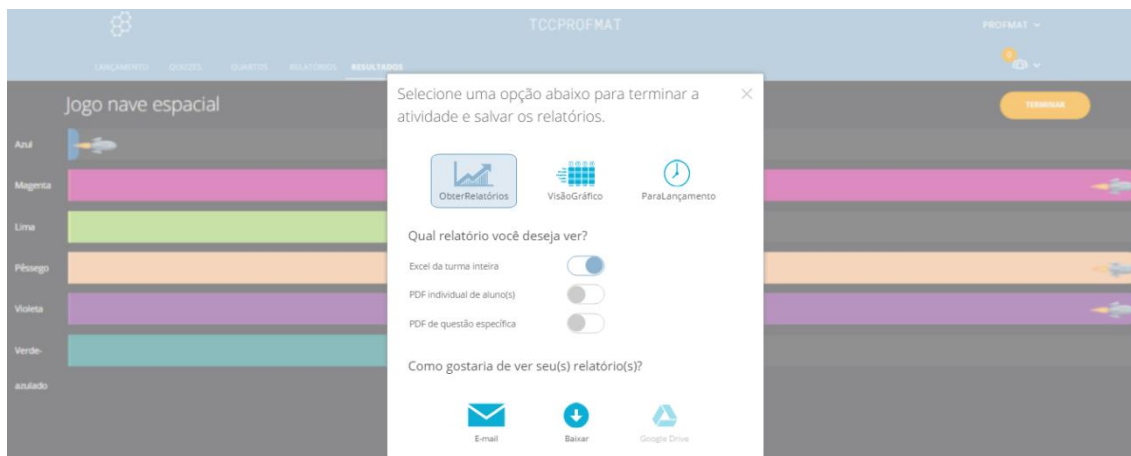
TCCPROFMAT

PROFMAT

LANÇAMENTO QUIZZES QUARTOS RELATÓRIOS RESULTADOS

Jogo nave espacial

TERMINAR

Azul

Magenta

Lima

Pêssego

Violeta

Verde-azulado

Selecione uma opção abaixo para terminar a atividade e salvar os relatórios.

×

ObterRelatórios

VisãoGráfico

ParaLançamento

Qual relatório você deseja ver?

Excel da turma inteira

PDF individual de aluno(s)

PDF de questão específica

Como gostaria de ver seu(s) relatório(s)?

E-mail

Baixar

Google Drive